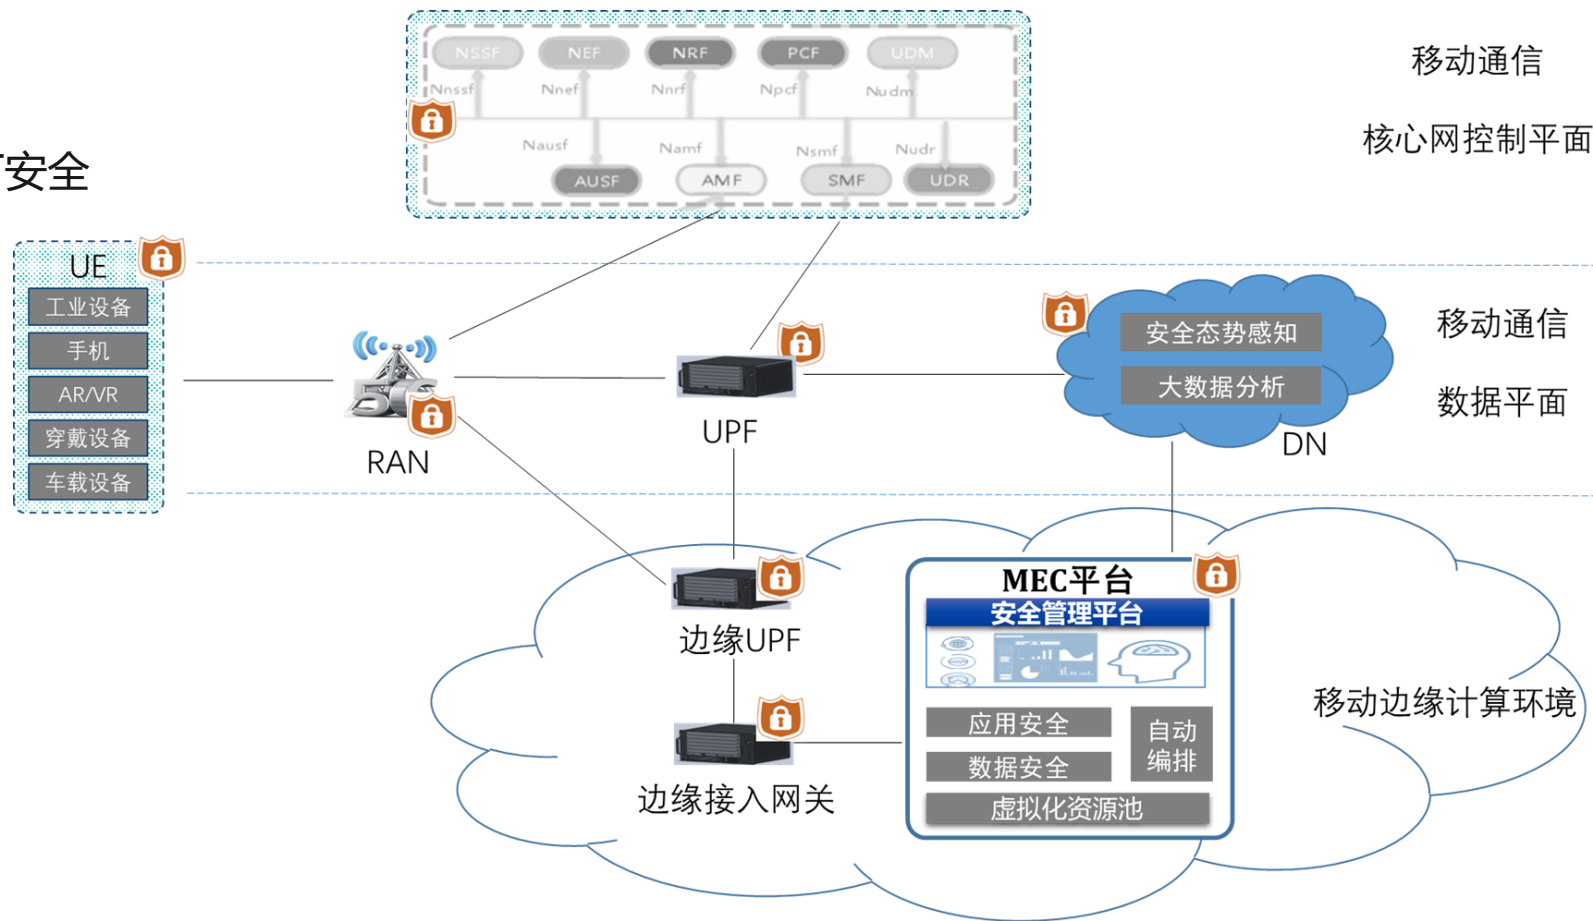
NSSF NEF NRF PCF UDM

Nnssf Nnef Nnrf Npcf Nudm

Nausf Namf Nsmf Nudr

AUSF AMF SMF UDR

移动通信

核心网控制平面

安全

UE

工业设备

手机

AR/VR

穿戴设备

车载设备

RAN

UPF

安全态势感知

大数据分析

DN

移动通信

数据平面

边缘UPF

MEC平台

安全管理平台

应用安全

数据安全

自动编排

虚拟化资源池

边缘接入网关

移动边缘计算环境